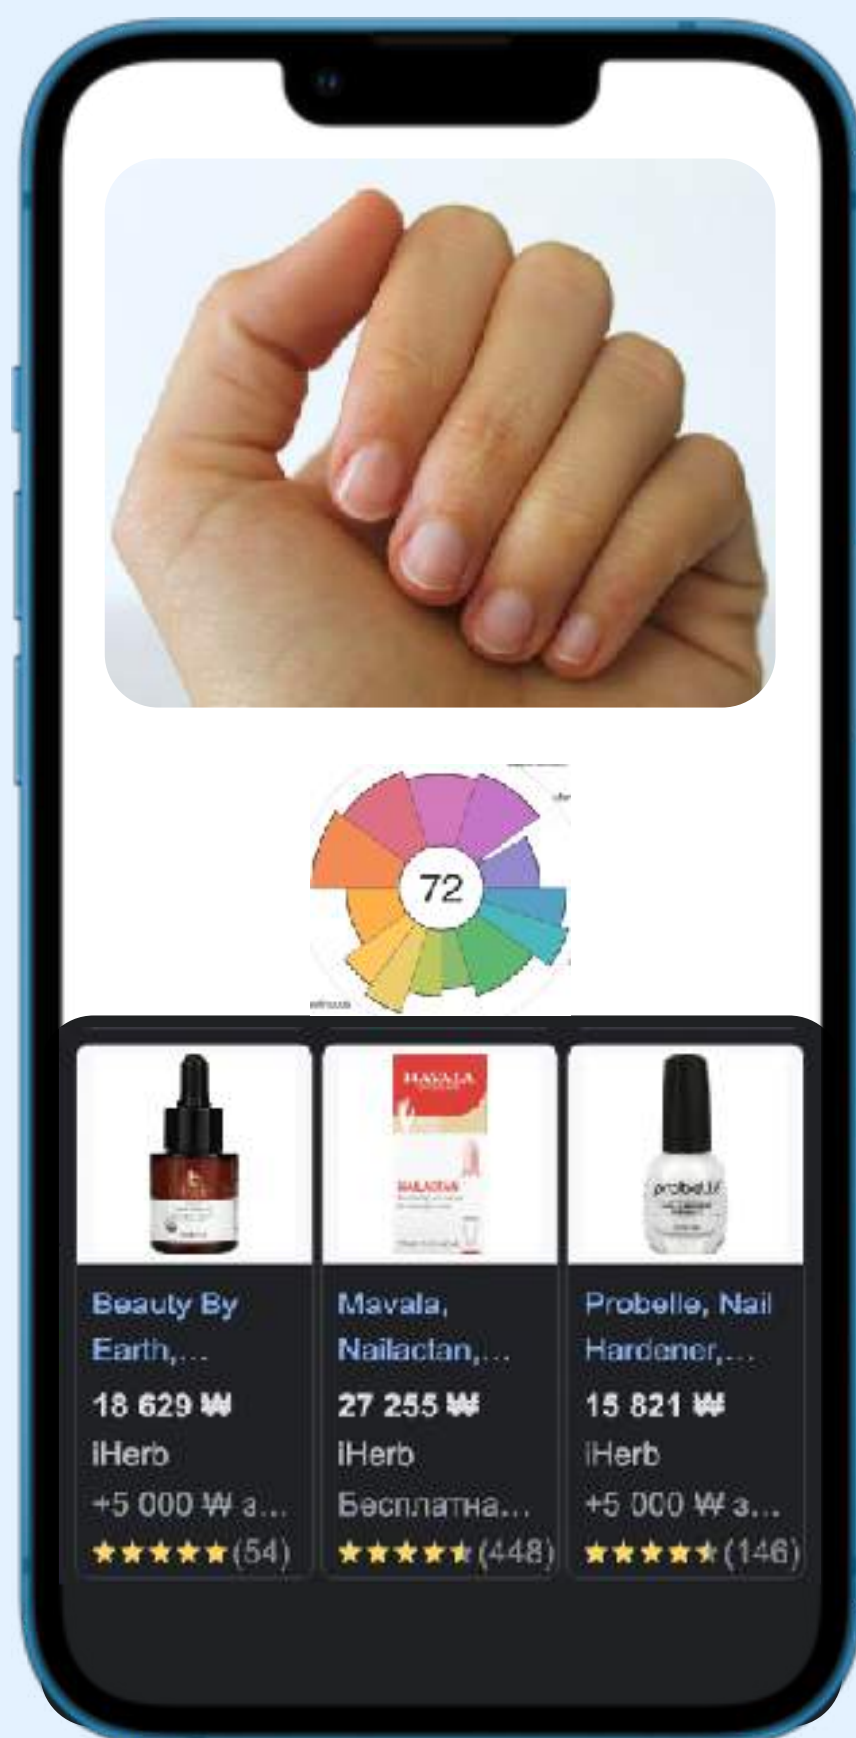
72

MAVALA
NAILACTAN

probelle

Beauty By Earth,...
18 629 ₩
iHerb
+5 000 ₩ з...
★★★★★(54)

Mavala, Nailactan,...
27 255 ₩
iHerb
Бесплатна...
★★★★★(448)

Probelle, Nail Hardener,...
15 821 ₩
iHerb
+5 000 ₩ з...
★★★★★(146)